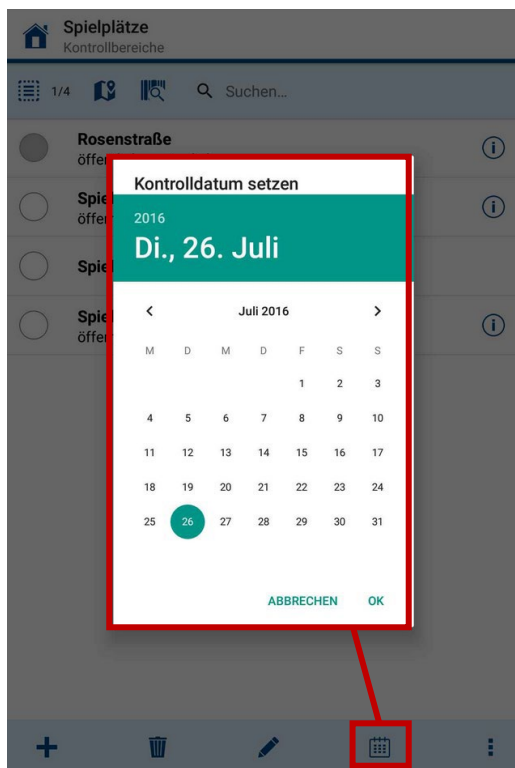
Spielplätze
Kontrollbereiche

1/4 Suchen...

Rosenstraße
öffen

Spiel
öffen

Spiel

Spiel
öffen

Kontrolldatum setzen

2016
Di., 26. Juli

Juli 2016

| M | D | M | D | F | S | S |
|---|---|---|---|---|---|---|
| | | | | 1 | 2 | 3 |
| 4 | 5 | 6 | 7 | 8 | 9 | 10 |
| 11 | 12 | 13 | 14 | 15 | 16 | 17 |
| 18 | 19 | 20 | 21 | 22 | 23 | 24 |
| 25 | 26 | 27 | 28 | 29 | 30 | 31 |

ABBRECHEN OK